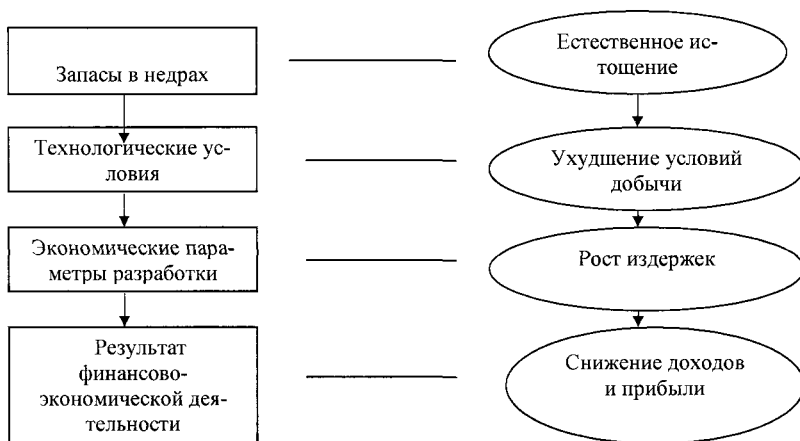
Запасы в недрах

Естественное истощение

Технологические условия

Ухудшение условий добычи

Экономические параметры разработки

Рост издержек

Результат финансово-экономической деятельности

Снижение доходов и прибыли